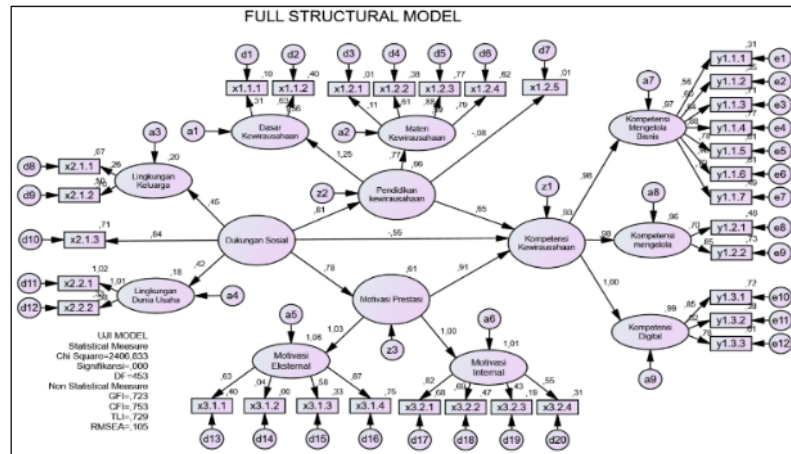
FULL STRUCTURAL MODEL

d1 d2 d3 d4 d5 d6 d7

x1.1.1 x1.1.2 x1.2.1 x1.2.2 x1.2.3 x1.2.4 x1.2.5

,10 ,40 ,01 ,38 ,77 ,62 ,01

,31 ,63 ,11 ,61 ,88 ,79

a1 Dasar Kewirausahaan

a2 Materi Kewirausahaan

a3 Lingkungan Keluarga ,20

d8 x2.1.1 ,07 ,26

d9 x2.1.2 ,50

1,25 ,77 ,96 -,08

z2 Pendidikan kewirausahaan

,45 ,61 ,65

d10 x2.1.3 ,71 ,84

Dukungan Sosial -,55

,42

d11 x2.2.1 1,02 1,01

d12 x2.2.2

Lingkungan Dunia Usaha ,18 a4

,78 ,61 ,91

Motivasi Prestasi

z3

UJI MODEL
Statistical Measure
Chi Square=2406,633
Signifikansi=,000
DF=453
Non Statistical Measure
GFI=,723
CFI=,753
TLI=,729
RMSEA=,105

a5 1,06 1,03 1,00

Motivasi Eksternal

a6 1,01

Motivasi Internal

,63 ,40 ,04 ,00 ,58 ,33 ,87 ,75

x3.1.1 x3.1.2 x3.1.3 x3.1.4

d13 d14 d15 d16

,82 ,68 ,69 ,47 ,43 ,19 ,55 ,31

x3.2.1 x3.2.2 x3.2.3 x3.2.4

d17 d18 d19 d20

z1

Kompetensi Kewirausahaan ,93

,98 ,98 1,00

a7 ,97

Kompetensi Mengelola Bisnis

y1.1.1 ,31 e1
y1.1.2 e2
y1.1.3 ,71 e3
y1.1.4 ,77 e4
y1.1.5 ,81 e5
y1.1.6 ,61 e6
y1.1.7 ,69 e7

,56 ,60 ,84 ,88

a8 ,96

Kompetensi mengelola

y1.2.1 ,48 e8
y1.2.2 ,73 e9
,70 ,85

Kompetensi Digital ,99

y1.3.1 ,72 e10
y1.3.2 e11
y1.3.3 ,61 e12
,85 ,85 ,78

a9